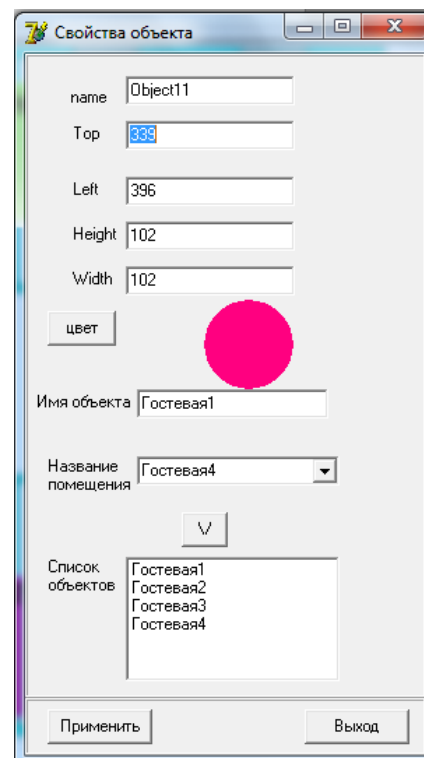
Свойства объекта

name Object11

Top 339

Left 396

Height 102

Width 102

цвет

Имя объекта Гостевая1

Название помещения Гостевая4

V

Список объектов
Гостевая1
Гостевая2
Гостевая3
Гостевая4

Применить

Выход